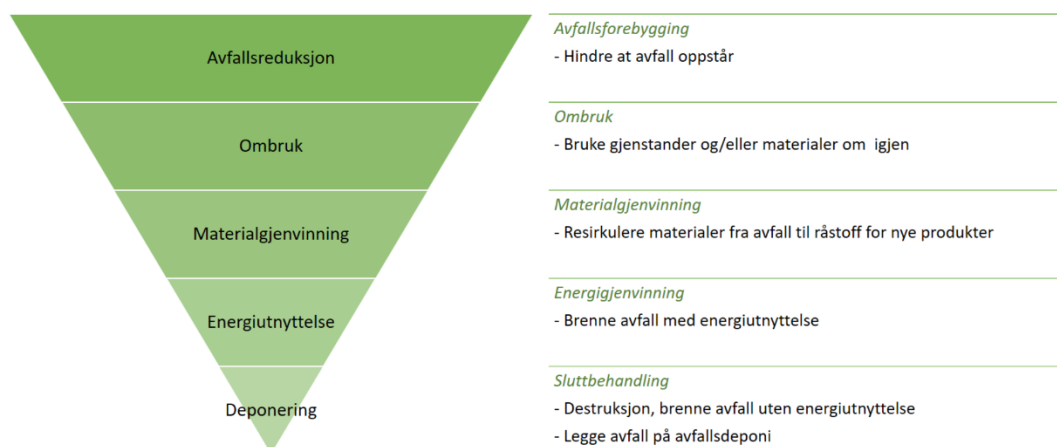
Avfallsreduksjon

Ombruk

Materialgjenvinning

Energiutnyttelse

Deponering

Avfallsforebygging

- Hindre at avfall oppstår

Ombruk

- Bruke gjenstander og/eller materialer om igjen

Materialgjenvinning

- Resirkulere materialer fra avfall til råstoff for nye produkter

Energigjenvinning

- Brenne avfall med energiutnyttelse

Sluttbehandling

- Destruksjon, brenne avfall uten energiutnyttelse

- Legge avfall på avfallsdeponi